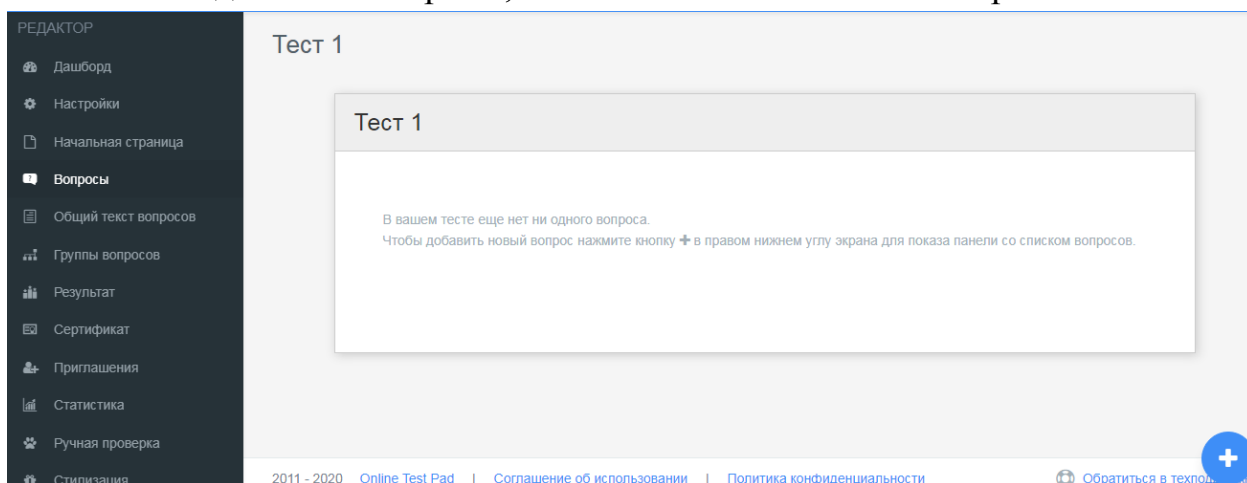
РЕДАКТОР
Дашборд
Настройки
Начальная страница
Вопросы
Общий текст вопросов
Группы вопросов
Результат
Сертификат
Приглашения
Статистика
Ручная проверка
Стилизация

Тест 1

Тест 1

В вашем тесте еще нет ни одного вопроса.
Чтобы добавить новый вопрос нажмите кнопку + в правом нижнем углу экрана для показа панели со списком вопросов.

2011 - 2020 Online Test Pad | Соглашение об использовании | Политика конфиденциальности

Обратиться в техпо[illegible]

+